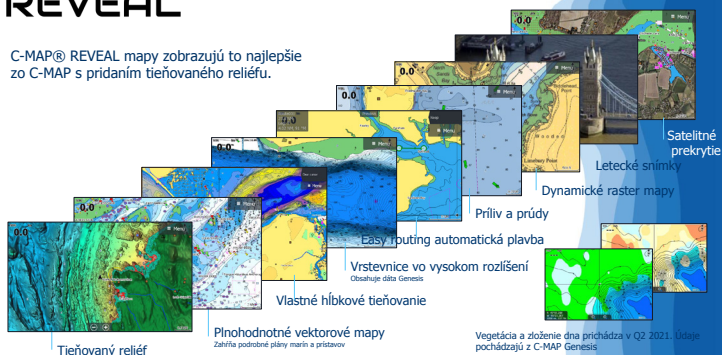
REVEAL

C-MAP® REVEAL mapy zobrazujú to najlepšie zo C-MAP s pridaním tieňovaného reliéfu.

0.0 Menu

0.0 Menu

0.0 Menu

0.0 Menu

0.0 Menu

0.0 Menu

0.0 Menu

0.0 Menu

0.0 Menu

0.0 Menu

Satelitné prekrytie

Letecké snímky

Dynamické raster mapy

Príliv a prúdy

Easy routing automatická plavba

Vrstevnice vo vysokom rozlíšení
Obsahuje dáta Genesis

Vlastné hĺbkové tieňovanie

Plnohodnotné vektorové mapy
Zahŕňa podrobné plány marín a prístavov

Tieňovaný reliéf

Vegetácia a zloženie dna prichádza v Q2 2021. Údaje pochádzajú z C-MAP Genesis